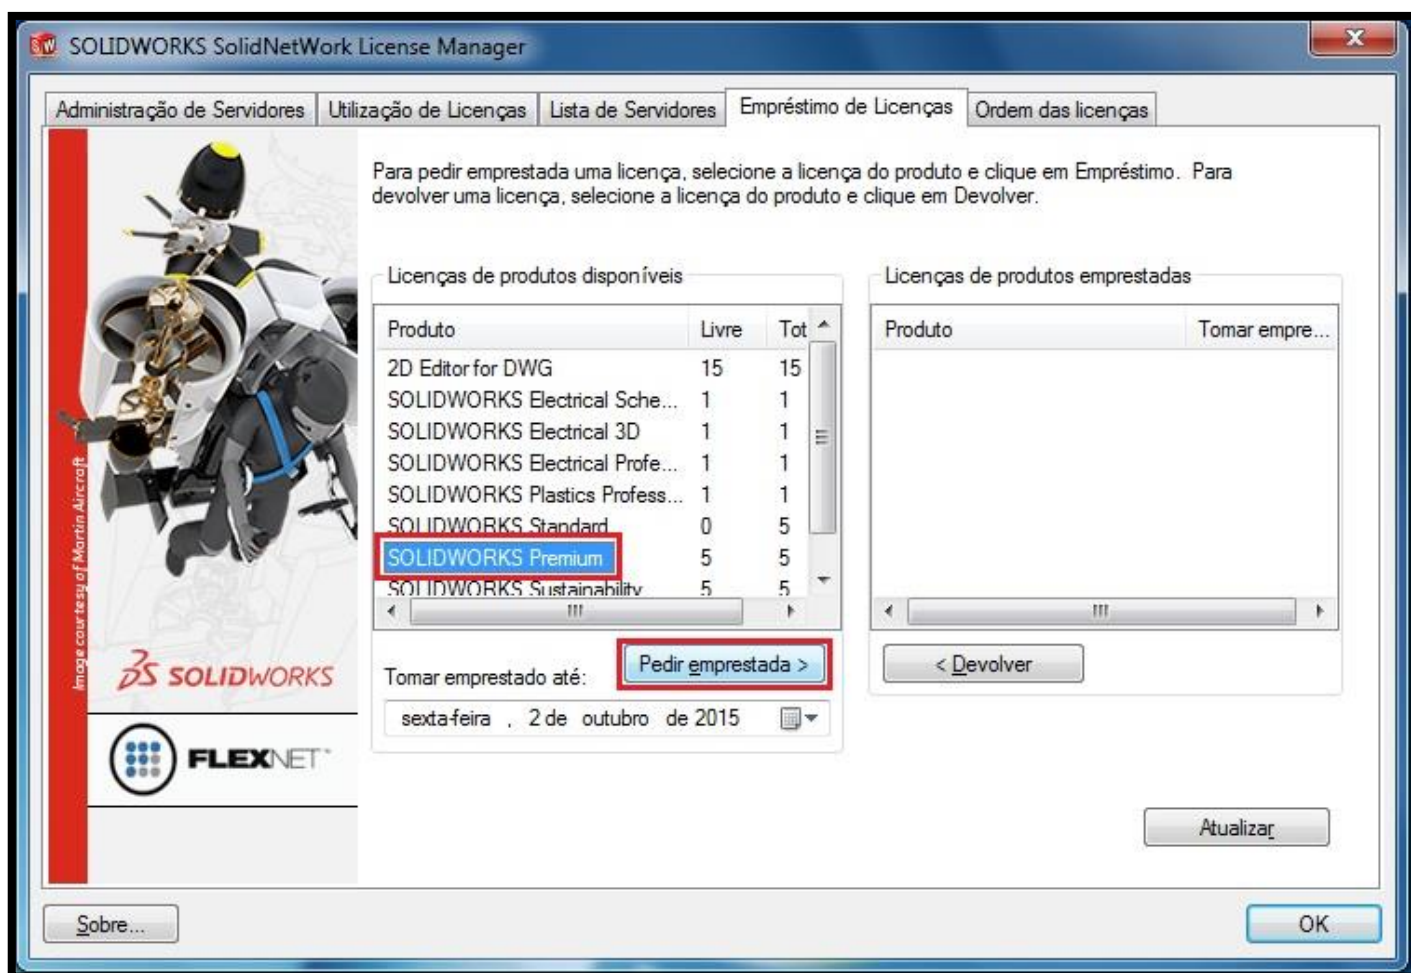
SOLIDWORKS SolidNetWork License Manager

Administração de Servidores | Utilização de Licenças | Lista de Servidores | Empréstimo de Licenças | Ordem das licenças

Para pedir emprestada uma licença, selecione a licença do produto e clique em Empréstimo. Para devolver uma licença, selecione a licença do produto e clique em Devolver.

Licenças de produtos disponíveis

| Produto | Livre | Tot |
|---|---|---|
| 2D Editor for DWG | 15 | 15 |
| SOLIDWORKS Electrical Sche... | 1 | 1 |
| SOLIDWORKS Electrical 3D | 1 | 1 |
| SOLIDWORKS Electrical Profe... | 1 | 1 |
| SOLIDWORKS Plastics Profess... | 1 | 1 |
| SOLIDWORKS Standard | 0 | 5 |
| SOLIDWORKS Premium | 5 | 5 |
| SOLIDWORKS Sustainability | 5 | 5 |

Licenças de produtos emprestadas

| Produto | Tomar empre... |
|---|---|

Tomar emprestado até:
Pedir emprestada >
sexta-feira , 2 de outubro de 2015

< Devolver

Atualizar

Image courtesy of Martin Aircraft

SOLIDWORKS

FLEXNET

Sobre...

OK